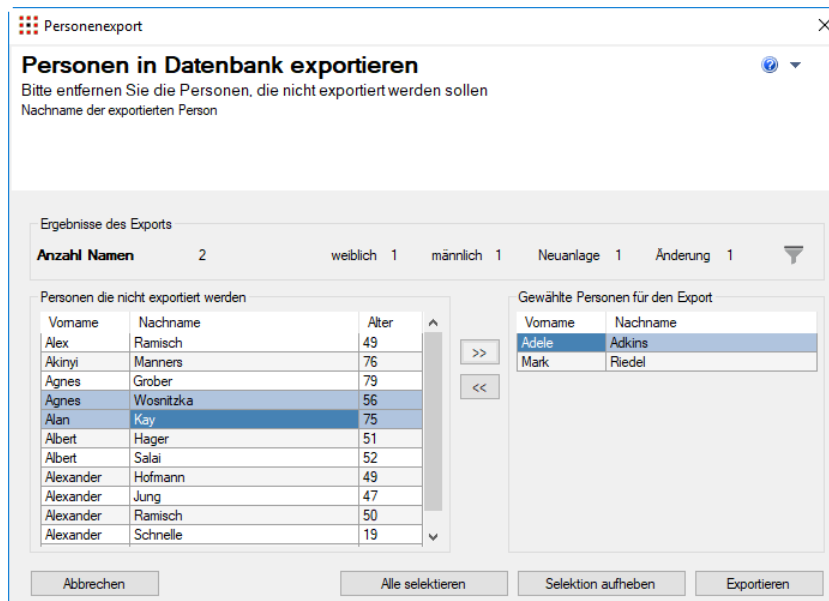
Personenexport

Personen in Datenbank exportieren

Bitte entfernen Sie die Personen, die nicht exportiert werden sollen

Nachname der exportierten Person

Ergebnisse des Exports

Anzahl Namen 2 weiblich 1 männlich 1 Neuanlage 1 Änderung 1

Personen die nicht exportiert werden

| Vorname | Nachname | Alter |
|---|---|---|
| Alex | Ramisch | 49 |
| Akinyi | Manners | 76 |
| Agnes | Grober | 79 |
| Agnes | Wosnitzka | 56 |
| Alan | Kay | 75 |
| Albert | Hager | 51 |
| Albert | Salai | 52 |
| Alexander | Hofmann | 49 |
| Alexander | Jung | 47 |
| Alexander | Ramisch | 50 |
| Alexander | Schnelle | 19 |

>>

<<

Gewählte Personen für den Export

| Vorname | Nachname |
|---|---|
| Adele | Adkins |
| Mark | Riedel |

Abbrechen

Alle selektieren

Selektion aufheben

Exportieren